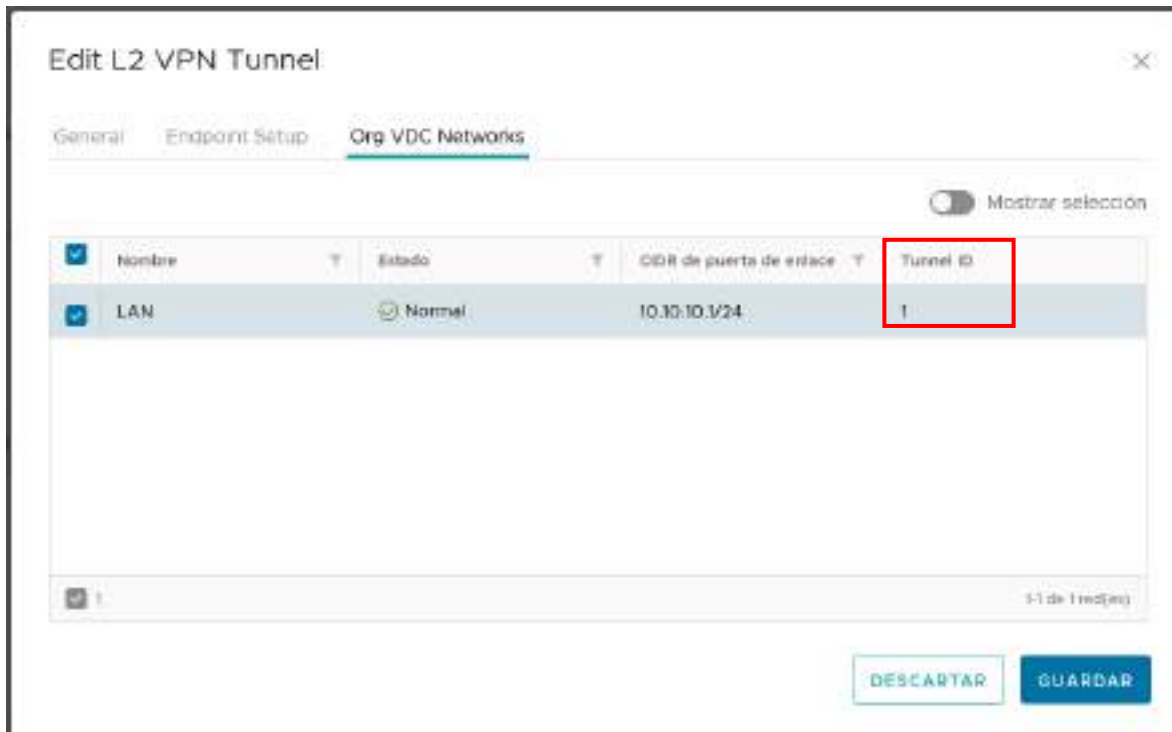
Edit L2 VPN Tunnel

General Endpoint Setup Org VDC Networks

Mostrar selección

| | Nombre | Estado | CIDR de puerta de enlace | Tunnel ID |
|---|---|---|---|---|
| | LAN | Normal | 10.10.10.1/24 | 1 |

1

1-1 de 1 red(es)

DESCARTAR GUARDAR